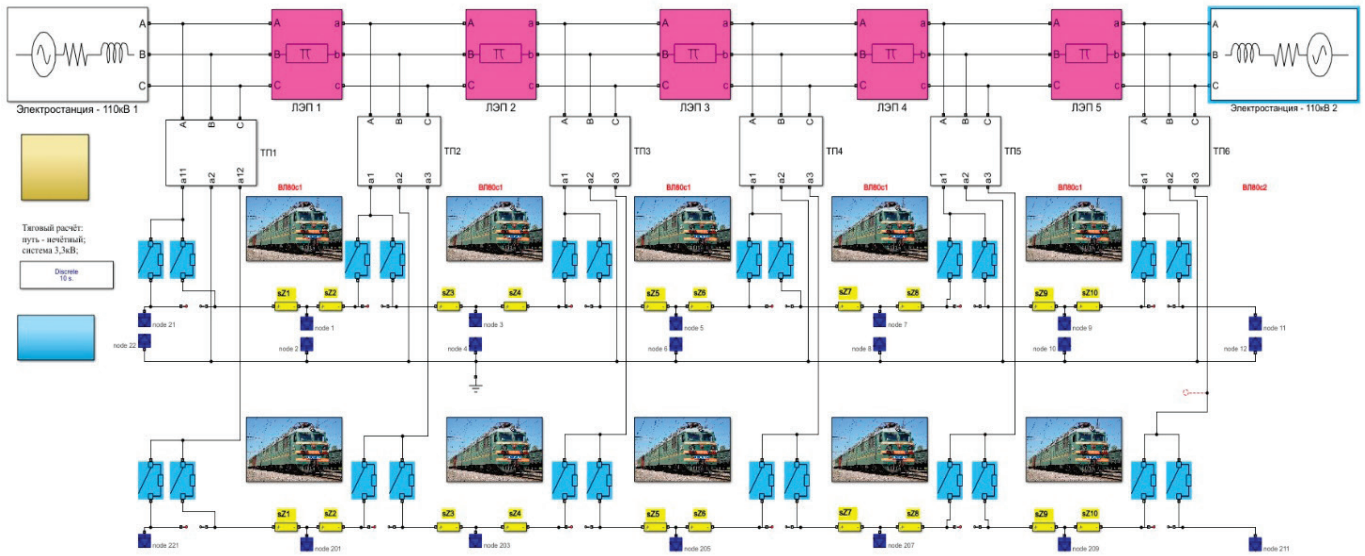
A
B
C
Электростанция - 110кВ 1

A a
B b
C c
ЛЭП 1

A a
B b
C c
ЛЭП 2

A a
B b
C c
ЛЭП 3

A a
B b
C c
ЛЭП 4

A a
B b
C c
ЛЭП 5

A
B
C
Электростанция - 110кВ 2

A B C
ТП1
a11 a2 a12

A B C
ТП2
a1 a2 a3

A B C
ТП3
a1 a2 a3

A B C
ТП4
a1 a2 a3

A B C
ТП5
a1 a2 a3

A B C
ТП6
a1 a2 a3

ВЛ80с1
ВЛ80с1
ВЛ80с1
ВЛ80с1
ВЛ80с1
ВЛ80с2

Тяговый расчёт:
путь - нечётный;
система 3,3кВ;

Discrete
10 s.

node 21
node 22
sZ1
sZ2
node 1
node 2
sZ3
sZ4
node 3
node 4
sZ5
sZ6
node 5
node 6
sZ7
sZ8
node 7
node 8
sZ9
sZ10
node 9
node 10
node 11
node 12

node 221
sZ1
sZ2
node 201
sZ3
sZ4
node 203
sZ5
sZ6
node 205
sZ7
sZ8
node 207
sZ9
sZ10
node 209
node 211